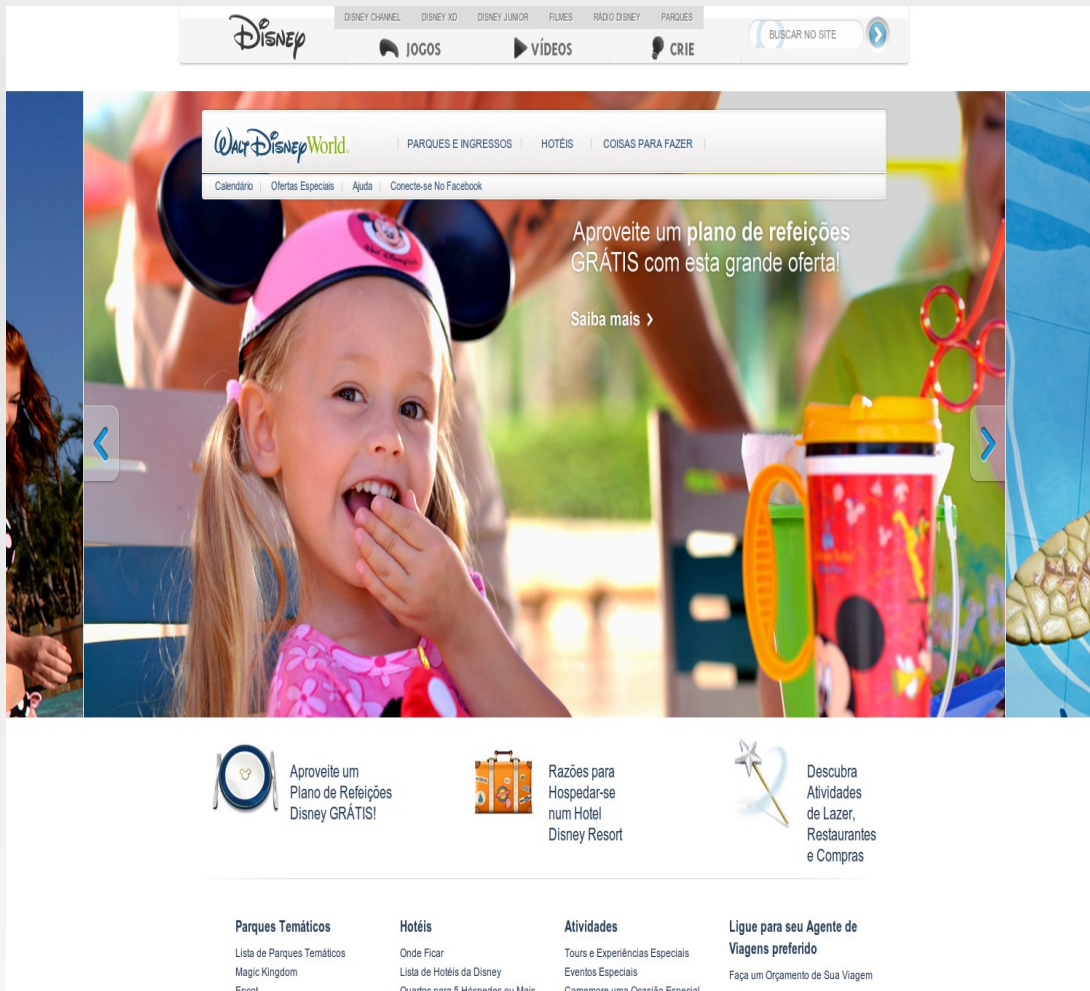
Disney

DISNEY CHANNEL DISNEY XD DISNEY JUNIOR FILMES RÁDIO DISNEY PARQUES

JOGOS VÍDEOS CRIE

BUSCAR NO SITE

Walt Disney World.

PARQUES E INGRESSOS | HOTÉIS | COISAS PARA FAZER

Calendário | Ofertas Especiais | Ajuda | Conecte-se No Facebook

Aproveite um plano de refeições GRÁTIS com esta grande oferta!

Saiba mais ›

Aproveite um Plano de Refeições Disney GRÁTIS!

Razões para Hospedar-se num Hotel Disney Resort

Descubra Atividades de Lazer, Restaurantes e Compras

Parques Temáticos
Lista de Parques Temáticos
Magic Kingdom
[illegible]

Hotéis
Onde Ficar
Lista de Hotéis da Disney
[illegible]

Atividades
Tours e Experiências Especiais
Eventos Especiais
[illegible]

Ligue para seu Agente de Viagens preferido
Faça um Orçamento de Sua Viagem